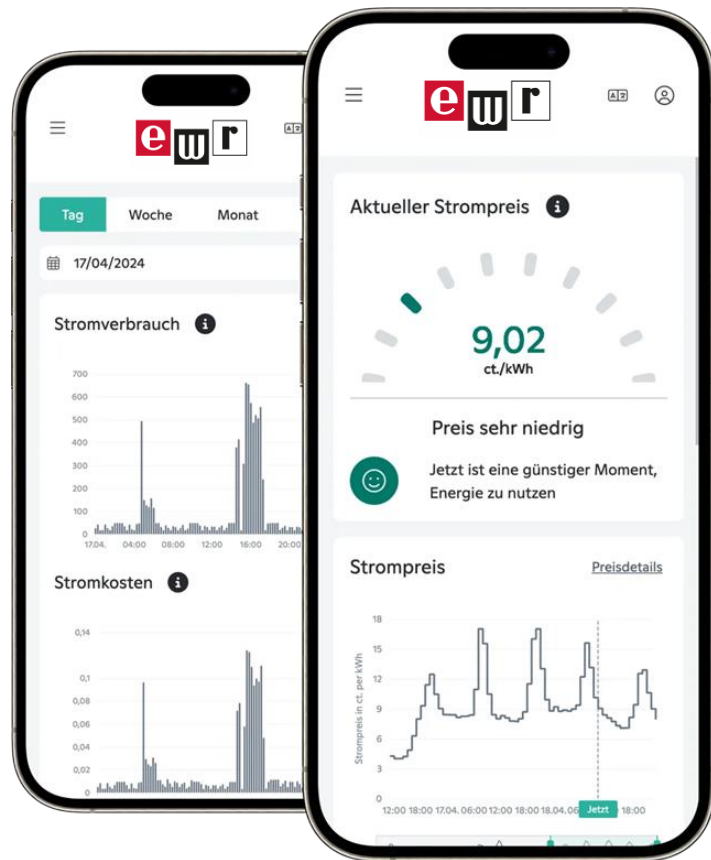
ewr

Tag Woche Monat

17/04/2024

Stromverbrauch

700
600
500
400
300
200
100
0
17.04. 04:00 08:00 12:00 16:00 20:00

Stromkosten

0,14
0,1
0,08
0,06
0,04
0,02
0

ewr

Aktueller Strompreis

9,02
ct./kWh

Preis sehr niedrig

Jetzt ist eine günstiger Moment, Energie zu nutzen

Strompreis

Preisdetails

Strompreis in ct. per kWh

18
15
12
9
6
3
0
12:00 18:00 17.04. 06:00 12:00 18:00 18.04. 06 Jetzt 18:00